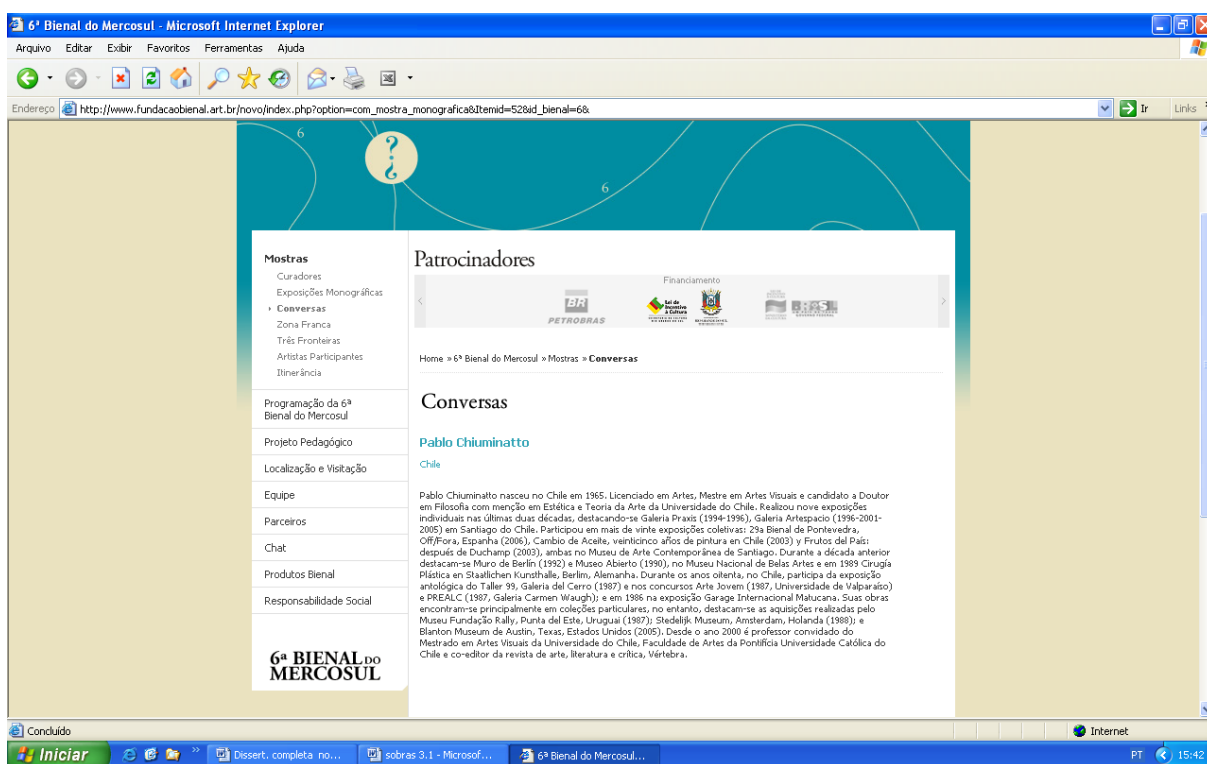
6ª Bienal do Mercosul - Microsoft Internet Explorer

Arquivo Editar Exibir Favoritos Ferramentas Ajuda

Endereço http://www.fundacaobienal.art.br/novo/index.php?option=com_mostra_monografica&Itemid=52&id_bienal=6& Ir Links

6

6

Mostras
Curadores
Exposições Monográficas
Conversas
Zona Franca
Três Fronteiras
Artistas Participantes
Itinerância

Programação da 6ª Bienal do Mercosul

Projeto Pedagógico

Localização e Visitação

Equipe

Parceiros

Chat

Produtos Bienal

Responsabilidade Social

6ª BIENAL DO MERCOSUL

Patrocinadores

Financiamento

BR PETROBRAS

Lei de Incentivo à Cultura

BRASIL

Home » 6ª Bienal do Mercosul » Mostras » Conversas

Conversas

Pablo Chiuminatto

Chile

Pablo Chiuminatto nasceu no Chile em 1965. Licenciado em Artes, Mestre em Artes Visuais e candidato a Doutor em Filosofia com menção em Estética e Teoria da Arte da Universidade do Chile. Realizou nove exposições individuais nas últimas duas décadas, destacando-se Galeria Praxis (1994-1996), Galeria Artespacio (1996-2001-2005) em Santiago do Chile. Participou em mais de vinte exposições coletivas: 29a Bienal de Pontevedra, Off/Fora, Espanha (2006), Cambio de Aceite, veinticinco años de pintura en Chile (2003) y Frutos del País: después de Duchamp (2003), ambas no Museu de Arte Contemporânea de Santiago. Durante a década anterior destacam-se Muro de Berlín (1992) e Museo Abierto (1990), no Museu Nacional de Belas Artes e em 1989 Cirugía Plástica en Staatlichen Kunsthalle, Berlim, Alemanha. Durante os anos oitenta, no Chile, participa da exposição antológica do Taller 99, Galeria del Cerro (1987) e nos concursos Arte Jovem (1987, Universidade de Valparaíso) e PREALC (1987, Galeria Carmen Waugh); e em 1986 na exposição Garage Internacional Matucana. Suas obras encontram-se principalmente em coleções particulares, no entanto, destacam-se as aquisições realizadas pelo Museu Fundação Rally, Punta del Este, Uruguai (1987); Stedelijk Museum, Amsterdam, Holanda (1988); e Blanton Museum de Austin, Texas, Estados Unidos (2005). Desde o ano 2000 é professor convidado do Mestrado em Artes Visuais da Universidade do Chile, Faculdade de Artes da Pontifícia Universidade Católica do Chile e co-editor da revista de arte, literatura e crítica, Vértebra.

Concluído

Internet

Iniciar

Dissert. completa no...

sobras 3.1 - Microsof...

6ª Bienal do Mercosul...

PT 15:42